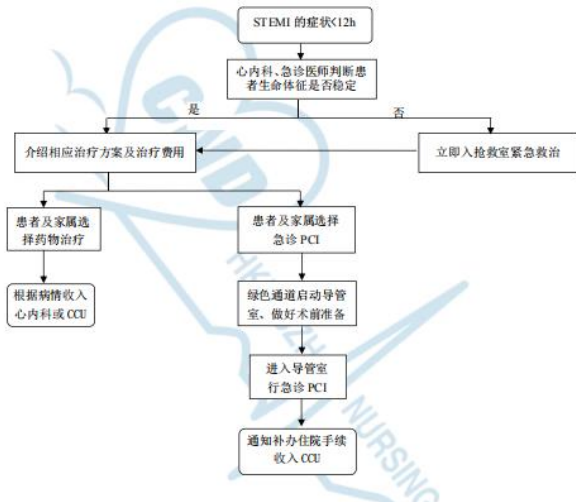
STEMI 的症状<12h

心内科、急诊医师判断患者生命体征是否稳定

是

否

介绍相应治疗方案及治疗费用

立即入抢救室紧急救治

患者及家属选择药物治疗

患者及家属选择急诊 PCI

根据病情收入心内科或 CCU

绿色通道启动导管室、做好术前准备

进入导管室行急诊 PCI

通知补办住院手续收入 CCU

NURSING